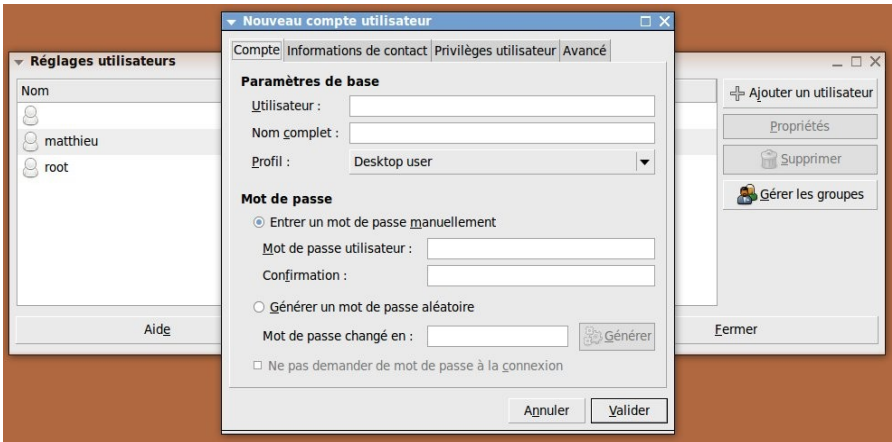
Réglages utilisateurs

Nom

matthieu

root

Aide

Ajouter un utilisateur

Propriétés

Supprimer

Gérer les groupes

Fermer

Nouveau compte utilisateur

Compte | Informations de contact | Privilèges utilisateur | Avancé

Paramètres de base

Utilisateur :

Nom complet :

Profil : Desktop user

Mot de passe

Entrer un mot de passe manuellement

Mot de passe utilisateur :

Confirmation :

Générer un mot de passe aléatoire

Mot de passe changé en :

Générer

Ne pas demander de mot de passe à la connexion

Annuler

Valider